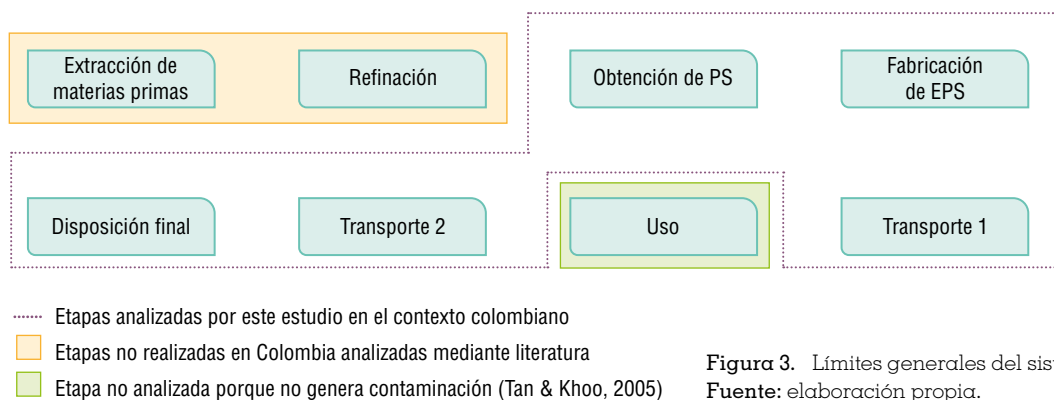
Extracción de materias primas

Refinación

Obtención de PS

Fabricación de EPS

Disposición final

Transporte 2

Uso

Transporte 1

Etapas analizadas por este estudio en el contexto colombiano

Etapas no realizadas en Colombia analizadas mediante literatura

Etapa no analizada porque no genera contaminación (Tan & Khoo, 2005)

Figura 3. Límites generales del sis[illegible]
Fuente: elaboración propia.